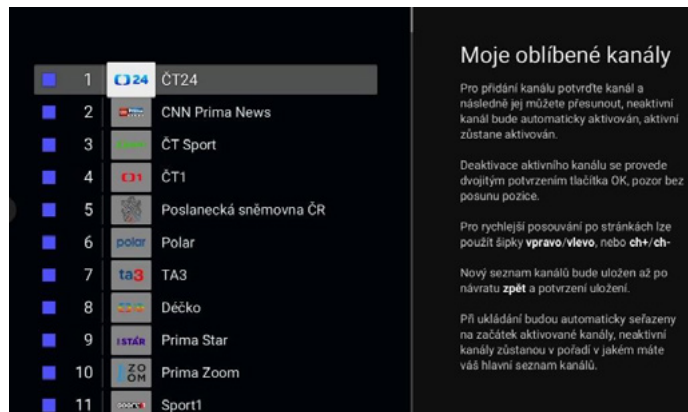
1 24 ČT24
2 CNN Prima News
3 ČT Sport
4 ČT1
5 Poslanecká sněmovna ČR
6 polar Polar
7 ta3 TA3
8 Déčko
9 STAR Prima Star
10 ZO OM Prima Zoom
11 Sport1

Moje oblíbené kanály

Pro přidání kanálu potvrďte kanál a následně jej můžete přesunout, neaktivní kanál bude automaticky aktivován, aktivní zůstane aktivován.

Deaktivace aktivního kanálu se provede dvojitým potvrzením tlačítka OK, pozor bez posunu pozice.

Pro rychlejší posouvání po stránkách lze použít šipky vpravo/vlevo, nebo ch+/ch-

Nový seznam kanálů bude uložen až po návratu zpět a potvrzení uložení.

Při ukládání budou automaticky seřazeny na začátek aktivované kanály, neaktivní kanály zůstanou v pořadí v jakém máte váš hlavní seznam kanálů.